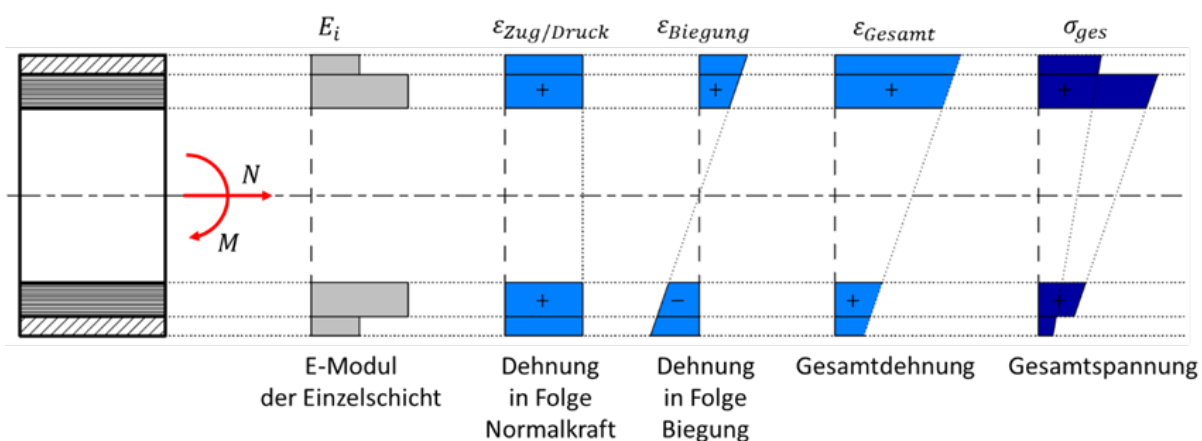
$E_i$

$\varepsilon_{Zug/Druck}$

$\varepsilon_{Biegung}$

$\varepsilon_{Gesamt}$

$\sigma_{ges}$

$N$

$M$

+

+

+

+

+

−

+

+

E-Modul der Einzelschicht

Dehnung in Folge Normalkraft

Dehnung in Folge Biegung

Gesamtdehnung

Gesamtspannung